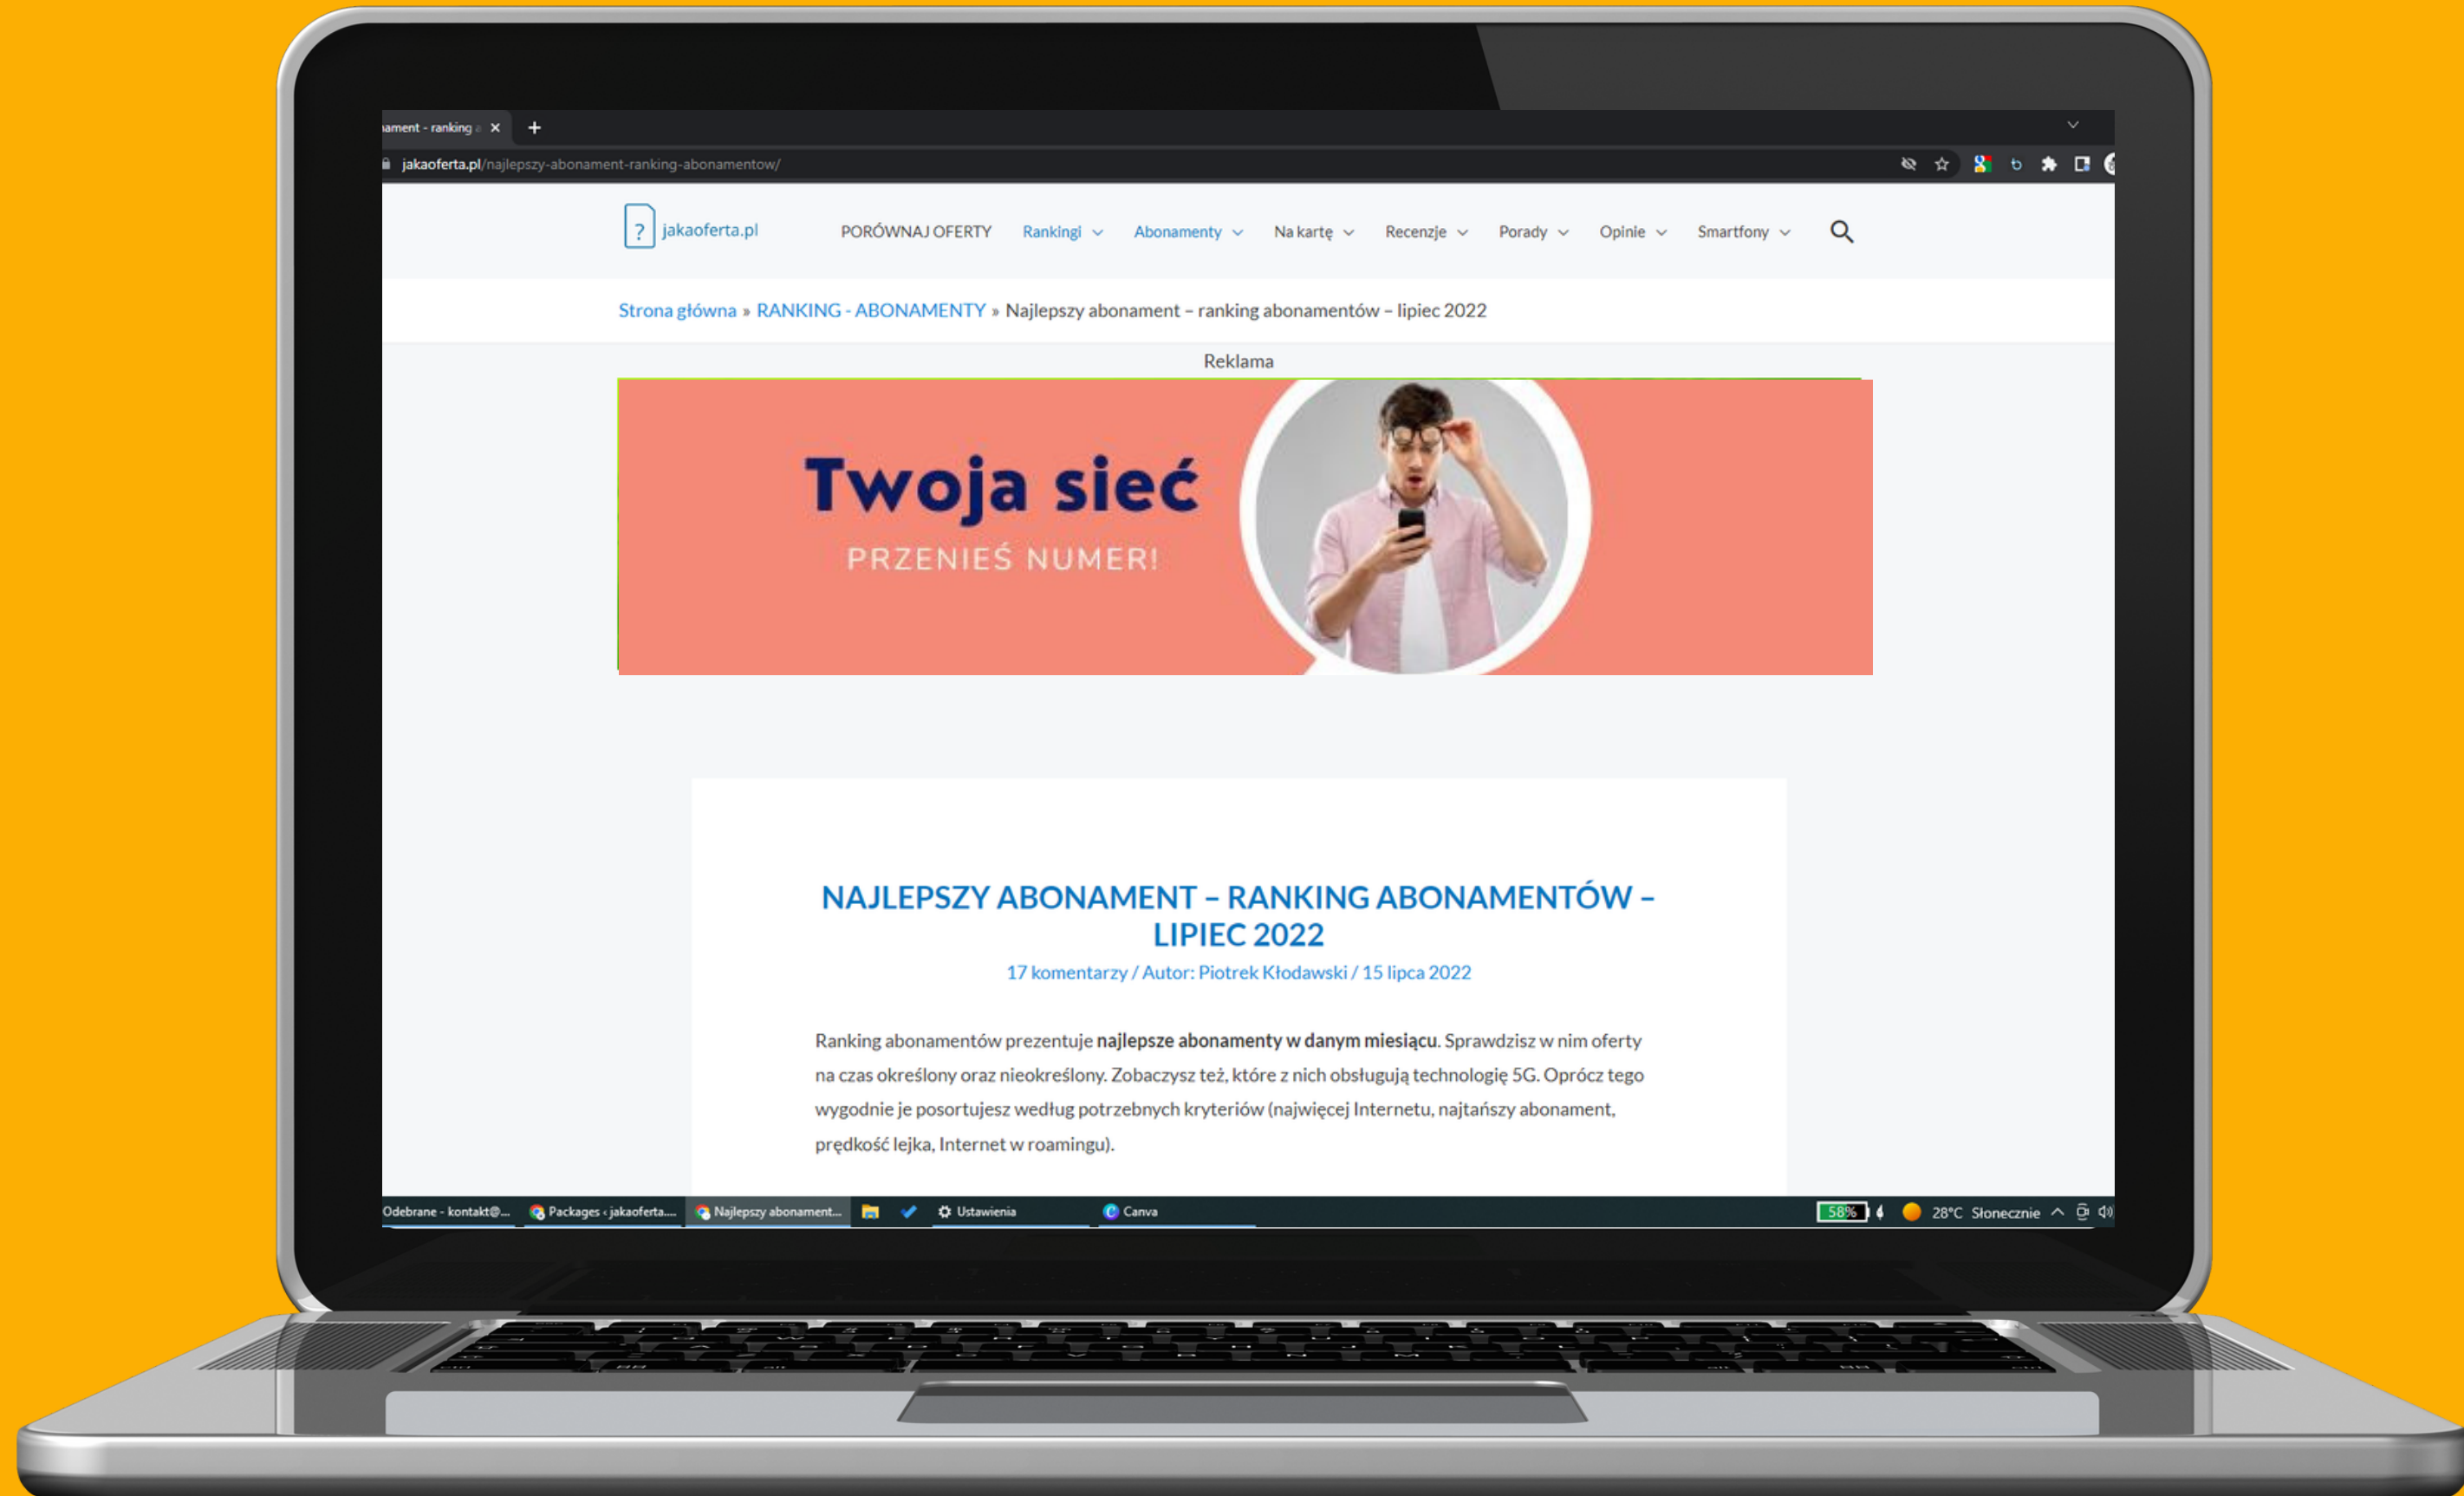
ament - ranking
jakaoferta.pl/najlepszy-abonament-ranking-abonamentow/

jakaoferta.pl
PORÓWNAJ OFERTY Rankingi Abonamenty Na kartę Recenzje Porady Opinie Smartfony

Strona główna » RANKING - ABONAMENTY » Najlepszy abonament – ranking abonamentów – lipiec 2022

Reklama

Twoja sieć
PRZENIEŚ NUMER!

NAJLEPSZY ABONAMENT – RANKING ABONAMENTÓW – LIPIEC 2022

17 komentarzy / Autor: Piotrek Kłodawski / 15 lipca 2022

Ranking abonamentów prezentuje **najlepsze abonamenty w danym miesiącu**. Sprawdzisz w nim oferty na czas określony oraz nieokreślony. Zobaczysz też, które z nich obsługują technologię 5G. Oprócz tego wygodnie je posortujesz według potrzebnych kryteriów (najwięcej Internetu, najtańszy abonament, prędkość lejka, Internet w roamingu).

Odebrane - kontakt@... Packages ‹ jakaoferta.... Najlepszy abonament... Ustawienia Canva 58% 28°C Słonecznie